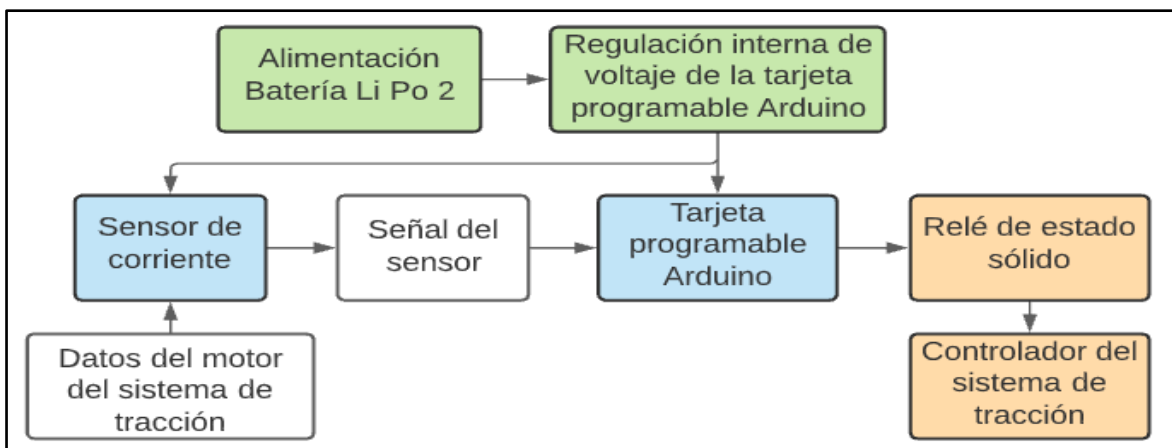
Alimentación Batería Li Po 2

Regulación interna de voltaje de la tarjeta programable Arduino

Sensor de corriente

Señal del sensor

Tarjeta programable Arduino

Relé de estado sólido

Datos del motor del sistema de tracción

Controlador del sistema de tracción